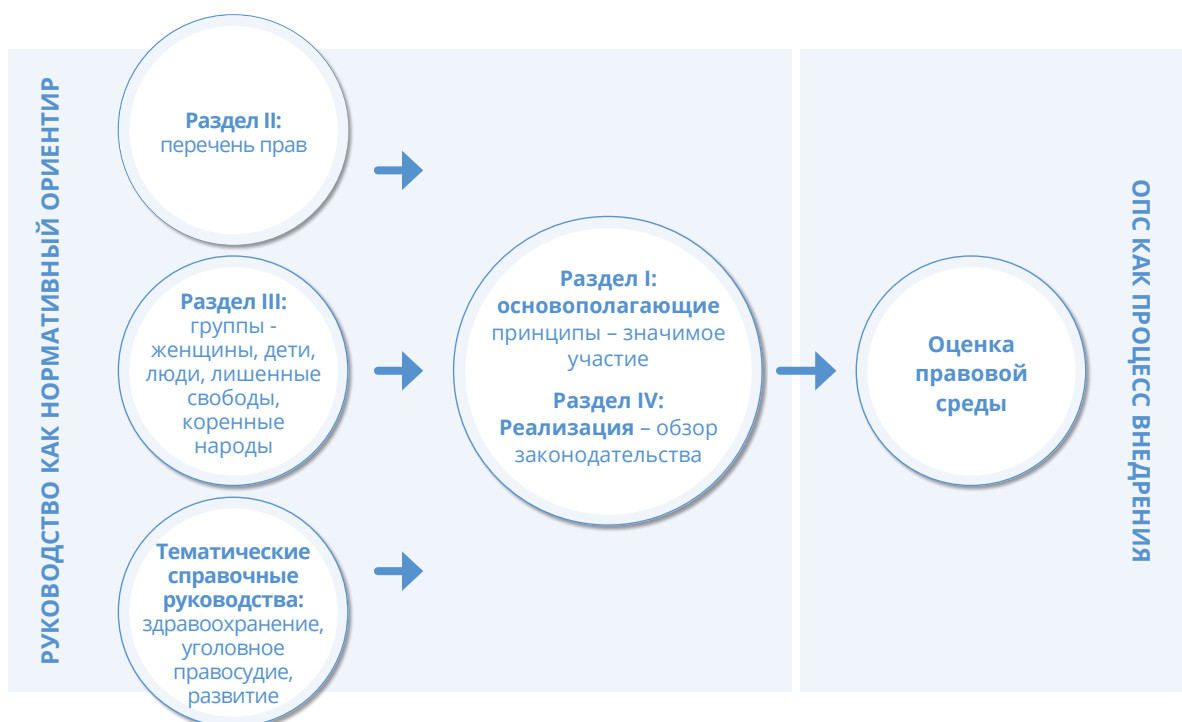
РУКОВОДСТВО КАК НОРМАТИВНЫЙ ОРИЕНТИР

Раздел II:
перечень прав

Раздел III:
группы - женщины, дети, люди, лишенные свободы, коренные народы

Тематические справочные руководства:
здравоохранение, уголовное правосудие, развитие

Раздел I:
основополагающие принципы – значимое участие

Раздел IV:
Реализация – обзор законодательства

Оценка правовой среды

ОПС КАК ПРОЦЕСС ВНЕДРЕНИЯ